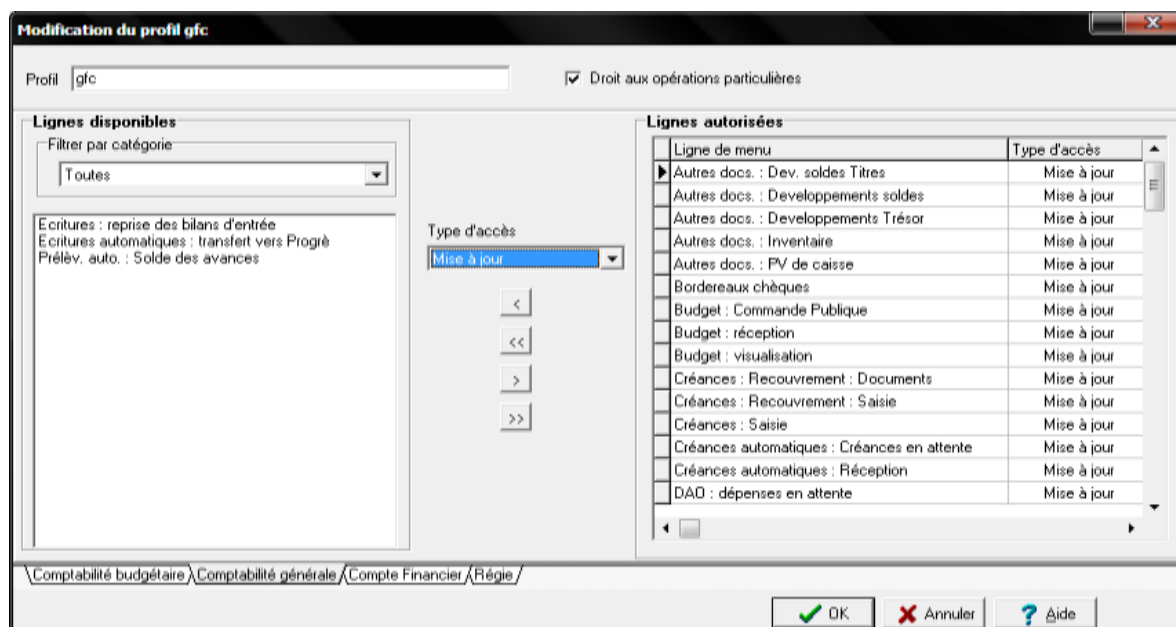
Modification du profil gfc

Profil gfc

Droit aux opérations particulières

Lignes disponibles

Filtrer par catégorie

Toutes

Ecritures : reprise des bilans d'entrée
Ecritures automatiques : transfert vers Progrè
Prélèv. auto. : Solde des avances

Type d'accès

Mise à jour

<

<<

>

>>

Lignes autorisées

| Ligne de menu | Type d'accès |
|---|---|
| Autres docs. : Dev. soldes Titres | Mise à jour |
| Autres docs. : Developpements soldes | Mise à jour |
| Autres docs. : Developpements Trésor | Mise à jour |
| Autres docs. : Inventaire | Mise à jour |
| Autres docs. : PV de caisse | Mise à jour |
| Bordereaux chèques | Mise à jour |
| Budget : Commande Publique | Mise à jour |
| Budget : réception | Mise à jour |
| Budget : visualisation | Mise à jour |
| Créances : Recouvrement : Documents | Mise à jour |
| Créances : Recouvrement : Saisie | Mise à jour |
| Créances : Saisie | Mise à jour |
| Créances automatiques : Créances en attente | Mise à jour |
| Créances automatiques : Réception | Mise à jour |
| DAO : dépenses en attente | Mise à jour |

Comptabilité budgétaire Comptabilité générale Compte Financier Régie

OK Annuler Aide